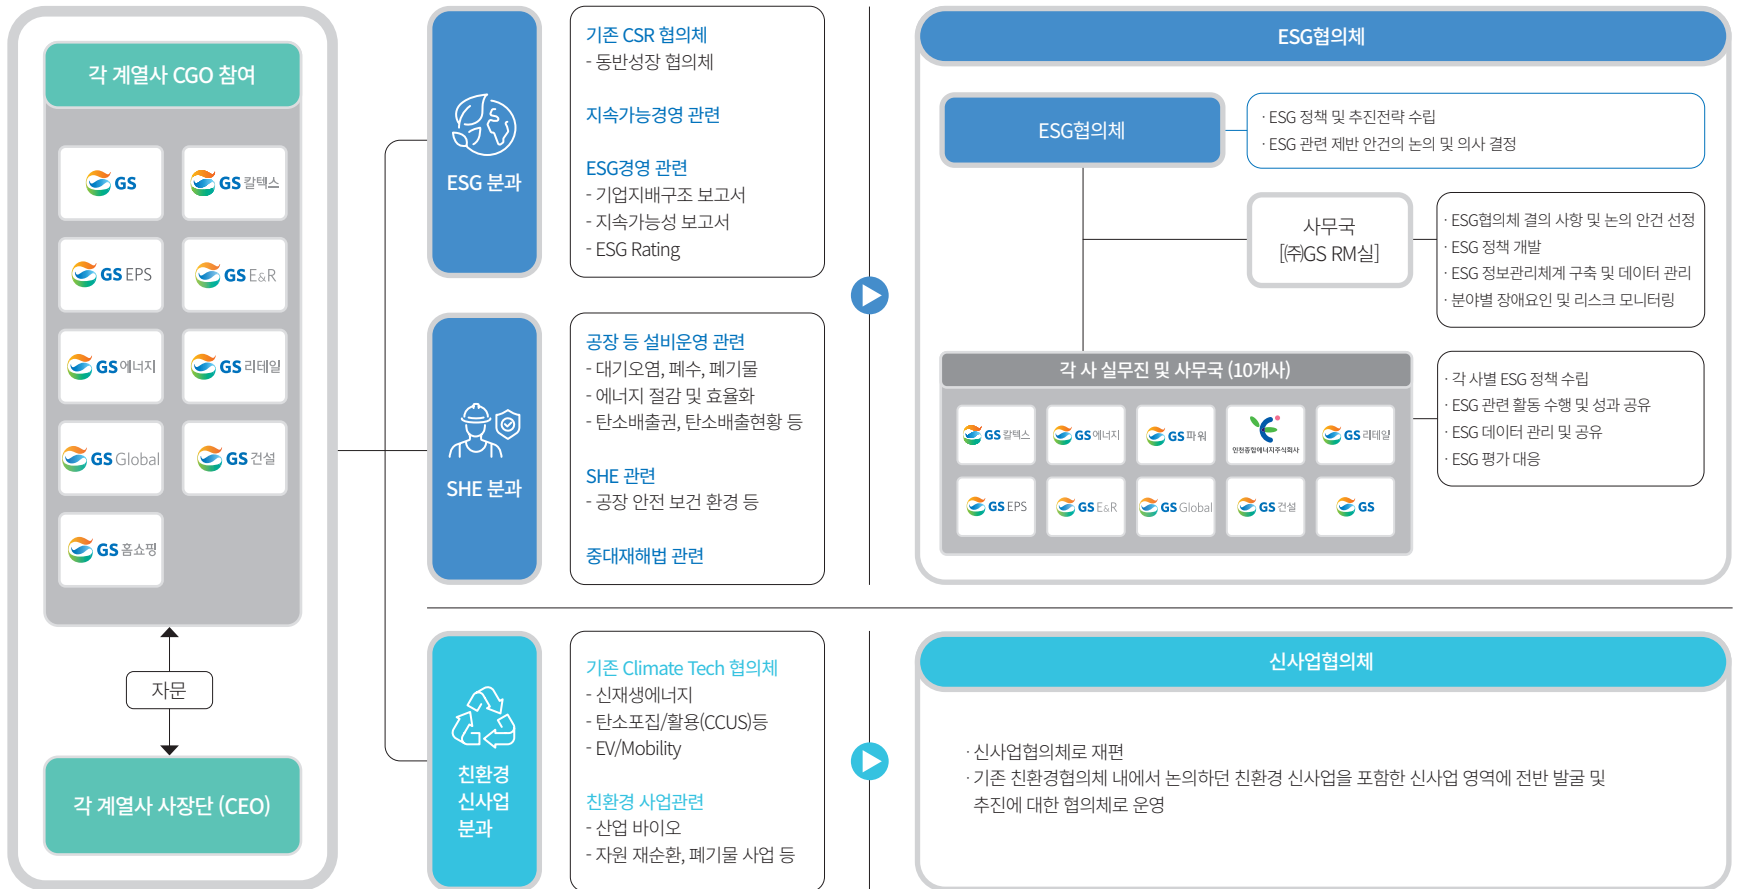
각 계열사 CGO 참여

GS

GS 칼텍스

GS EPS

GS E&R

GS 에너지

GS 리테일

GS Global

GS 건설

GS 홈쇼핑

자문

각 계열사 사장단 (CEO)

ESG 분과

기존 CSR 협의체
- 동반성장 협의체

지속가능경영 관련

ESG경영 관련
- 기업지배구조 보고서
- 지속가능성 보고서
- ESG Rating

SHE 분과

공장 등 설비운영 관련
- 대기오염, 폐수, 폐기물
- 에너지 절감 및 효율화
- 탄소배출권, 탄소배출현황 등

SHE 관련
- 공장 안전 보건 환경 등

중대재해법 관련

친환경 신사업 분과

기존 Climate Tech 협의체
- 신재생에너지
- 탄소포집/활용(CCUS)등
- EV/Mobility

친환경 사업관련
- 산업 바이오
- 자원 재순환, 폐기물 사업 등

ESG협의체

ESG협의체

· ESG 정책 및 추진전략 수립
· ESG 관련 제반 안건의 논의 및 의사 결정

사무국
[㈜GS RM실]

· ESG협의체 결의 사항 및 논의 안건 선정
· ESG 정책 개발
· ESG 정보관리체계 구축 및 데이터 관리
· 분야별 장애요인 및 리스크 모니터링

각 사 실무진 및 사무국 (10개사)

GS 칼텍스
GS 에너지
GS 파워
인천종합에너지주식회사
GS 리테일
GS EPS
GS E&R
GS Global
GS 건설
GS

· 각 사별 ESG 정책 수립
· ESG 관련 활동 수행 및 성과 공유
· ESG 데이터 관리 및 공유
· ESG 평가 대응

신사업협의체

· 신사업협의체로 재편
· 기존 친환경협의체 내에서 논의하던 친환경 신사업을 포함한 신사업 영역에서 전반 발굴 및 추진에 대한 협의체로 운영